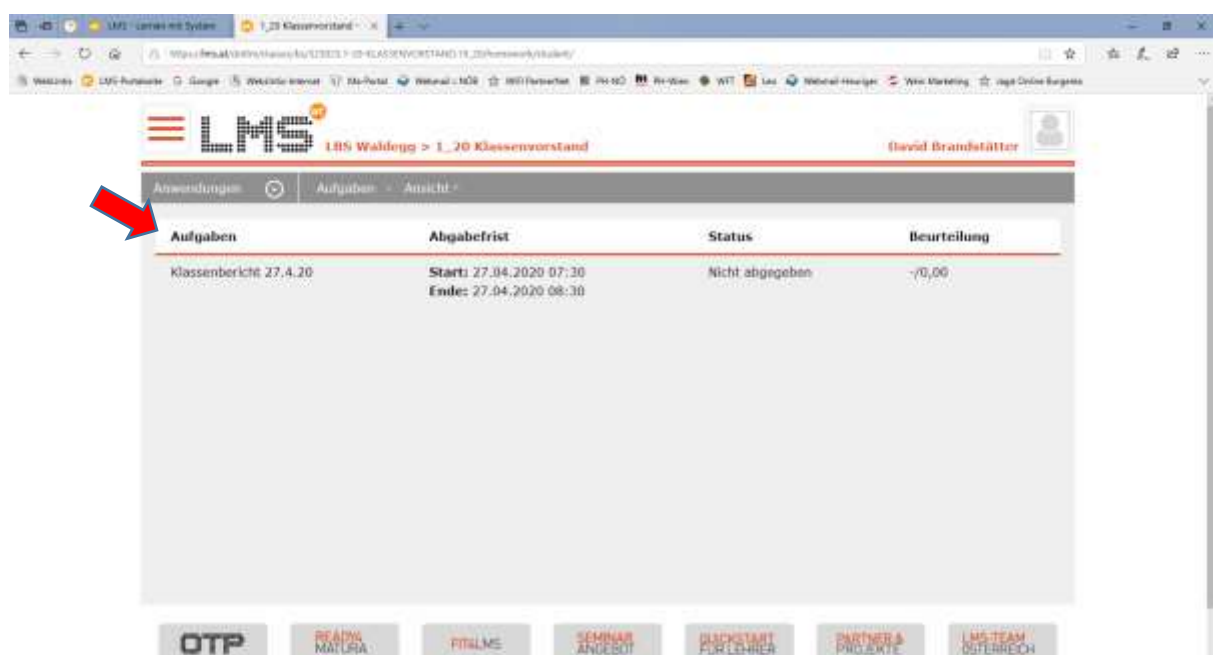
LMS - Lernen mit System
1_20 Klassenvorstand
https://lms.at/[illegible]

LMS
LBS Waldegg > 1_20 Klassenvorstand
David Brandstätter

Anwendungen
Aufgaben · Ansicht

| Aufgaben | Abgabefrist | Status | Beurteilung |
|---|---|---|---|
| Klassenbericht 27.4.20 | Start: 27.04.2020 07:30 Ende: 27.04.2020 08:30 | Nicht abgegeben | -/0,00 |

OTP
READY MATURA
FITALMS
SEMINAR ANGEBOT
QUICKSTART FÜR LEHRER
PARTNER & PROJEKTE
LMS-TEAM ÖSTERREICH